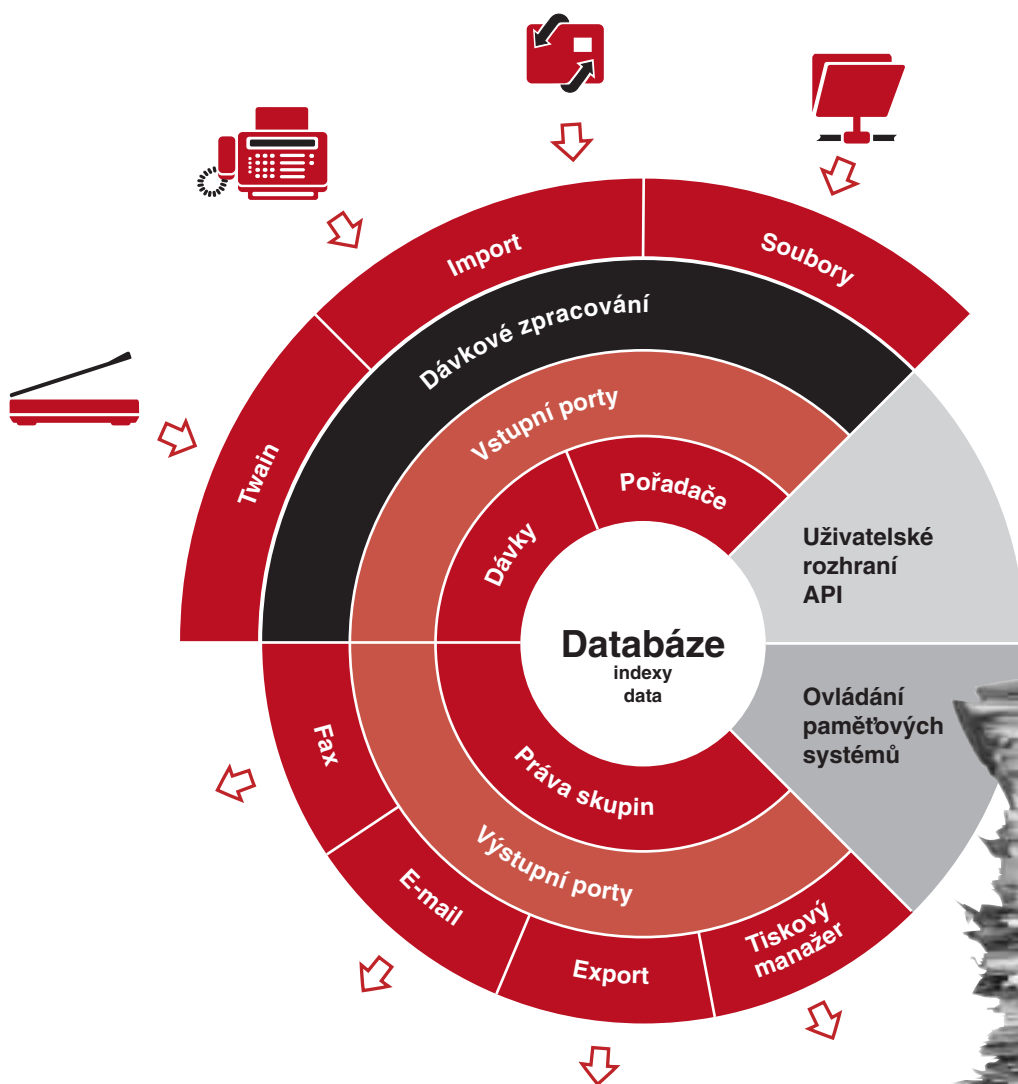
Import

Soubory

Dávkové zpracování

Twain

Vstupní porty

Pořadače

Dávky

Uživatelské rozhraní API

Databáze
indexy
data

Ovládání paměťových systémů

Fax

Práva skupin

Výstupní porty

E-mail

Export

Tiskový manažer